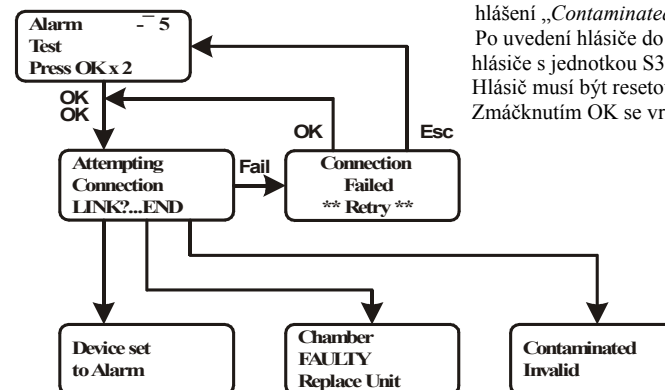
Alarm $\bar{-}$ 5
Test
Press OK x 2

OK
OK

OK

Esc

Attempting
Connection
LINK?...END

Fail

Connection
Failed
** Retry **

Device set
to Alarm

Chamber
FAULTY
Replace Unit

Contaminated
Invalid

hlášení „*Contaminated*
Po uvedení hlásiče do
hlásiče s jednotkou S3
Hlásič musí být reseto
Zmáčknutím OK se vr